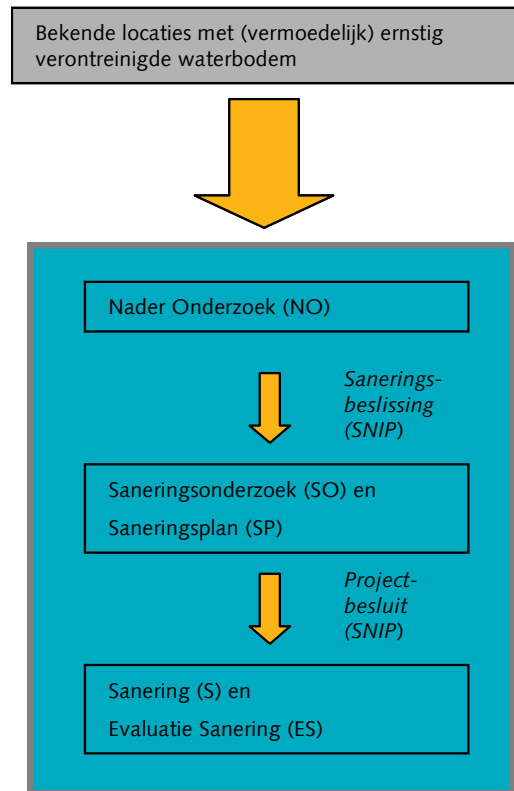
Bekende locaties met (vermoedelijk) ernstig verontreinigde waterbodem

Nader Onderzoek (NO)

Sanerings-beslissing (SNIP)

Saneringsonderzoek (SO) en
Saneringsplan (SP)

Project-besluit (SNIP)

Sanering (S) en
Evaluatie Sanering (ES)